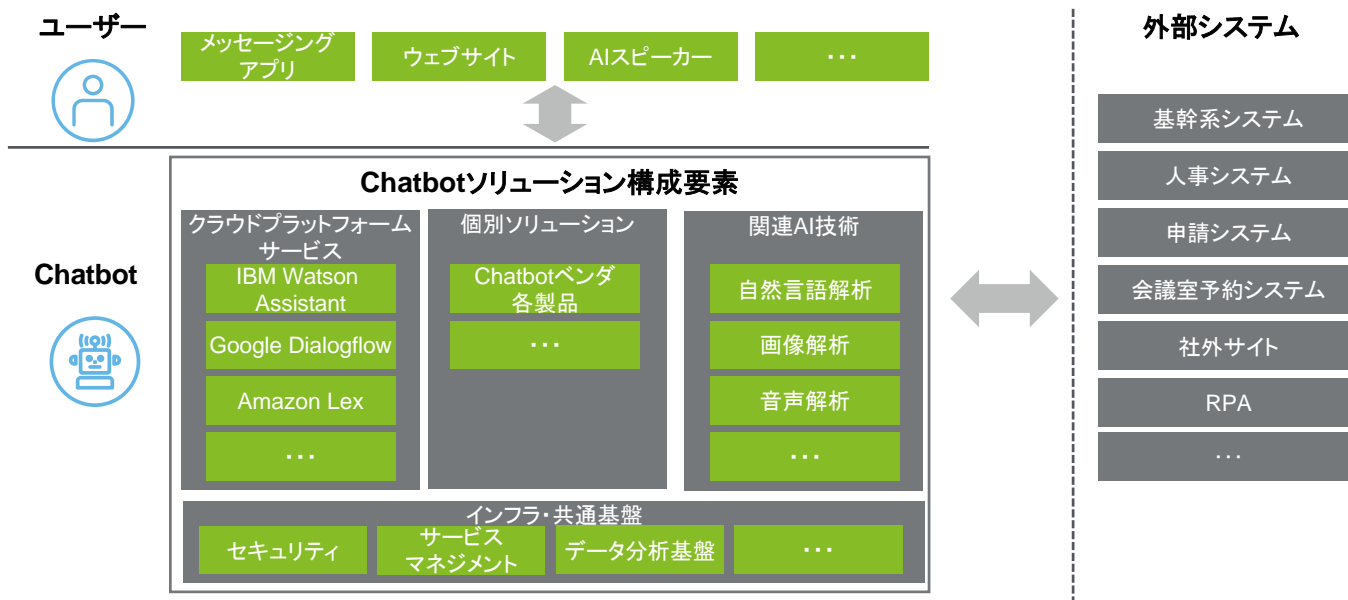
ユーザー

メッセージング アプリ

ウェブサイト

AIスピーカー

・・・

外部システム

基幹系システム

人事システム

申請システム

会議室予約システム

社外サイト

RPA

・・・

Chatbot

Chatbotソリューション構成要素

クラウドプラットフォーム サービス

IBM Watson Assistant

Google Dialogflow

Amazon Lex

・・・

個別ソリューション

Chatbotベンダ 各製品

・・・

関連AI技術

自然言語解析

画像解析

音声解析

・・・

インフラ・共通基盤

セキュリティ

サービス マネジメント

データ分析基盤

・・・